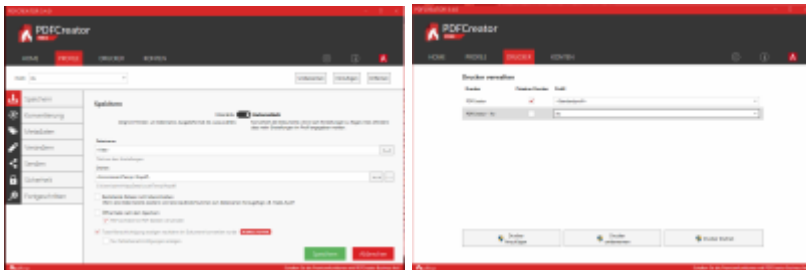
PDFCreator

HOME PROFILE DRUCKER KONTEN

Speichern
Konvertierung
Metadaten
Versenden
Senden
Sicherheit
Fortgeschritten

Speichern

Standard Automatisch

Speichern
Löschen

PDFCreator

HOME PROFILE DRUCKER KONTEN

Drucker verwalten

Drucker
Standard-Drucker
Profil

PDFCreator
<Standardprofil>

Drucker hinzufügen
Drucker umbenennen
Drucker löschen